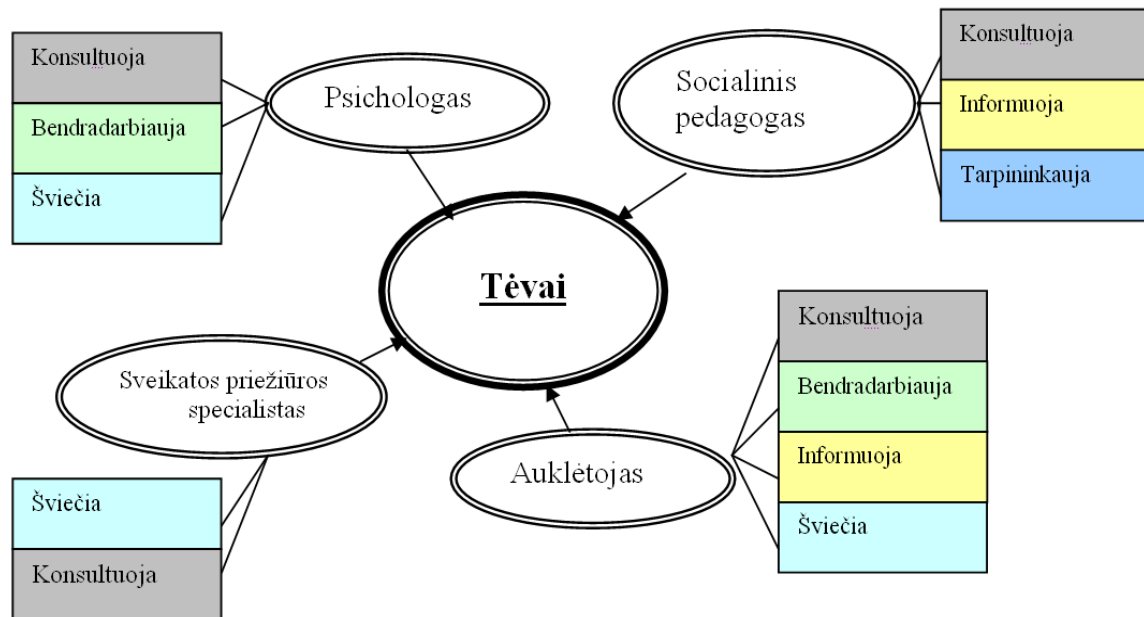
Konsultuoja

Bendradarbiauja

Šviečia

Psichologas

Socialinis pedagogas

Konsultuoja

Informuoja

Tarpininkauja

Tėvai

Konsultuoja

Bendradarbiauja

Informuoja

Šviečia

Sveikatos priežiūros specialistas

Auklėtojas

Šviečia

Konsultuoja